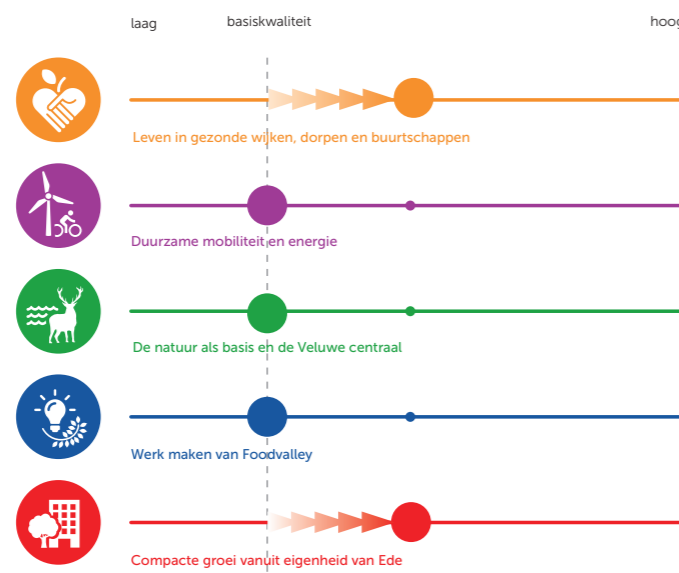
laag basiskwaliteit hoog

Leven in gezonde wijken, dorpen en buurtschappen

Duurzame mobiliteit en energie

De natuur als basis en de Veluwe centraal

Werk maken van Foodvalley

Compacte groei vanuit eigenheid van Ede